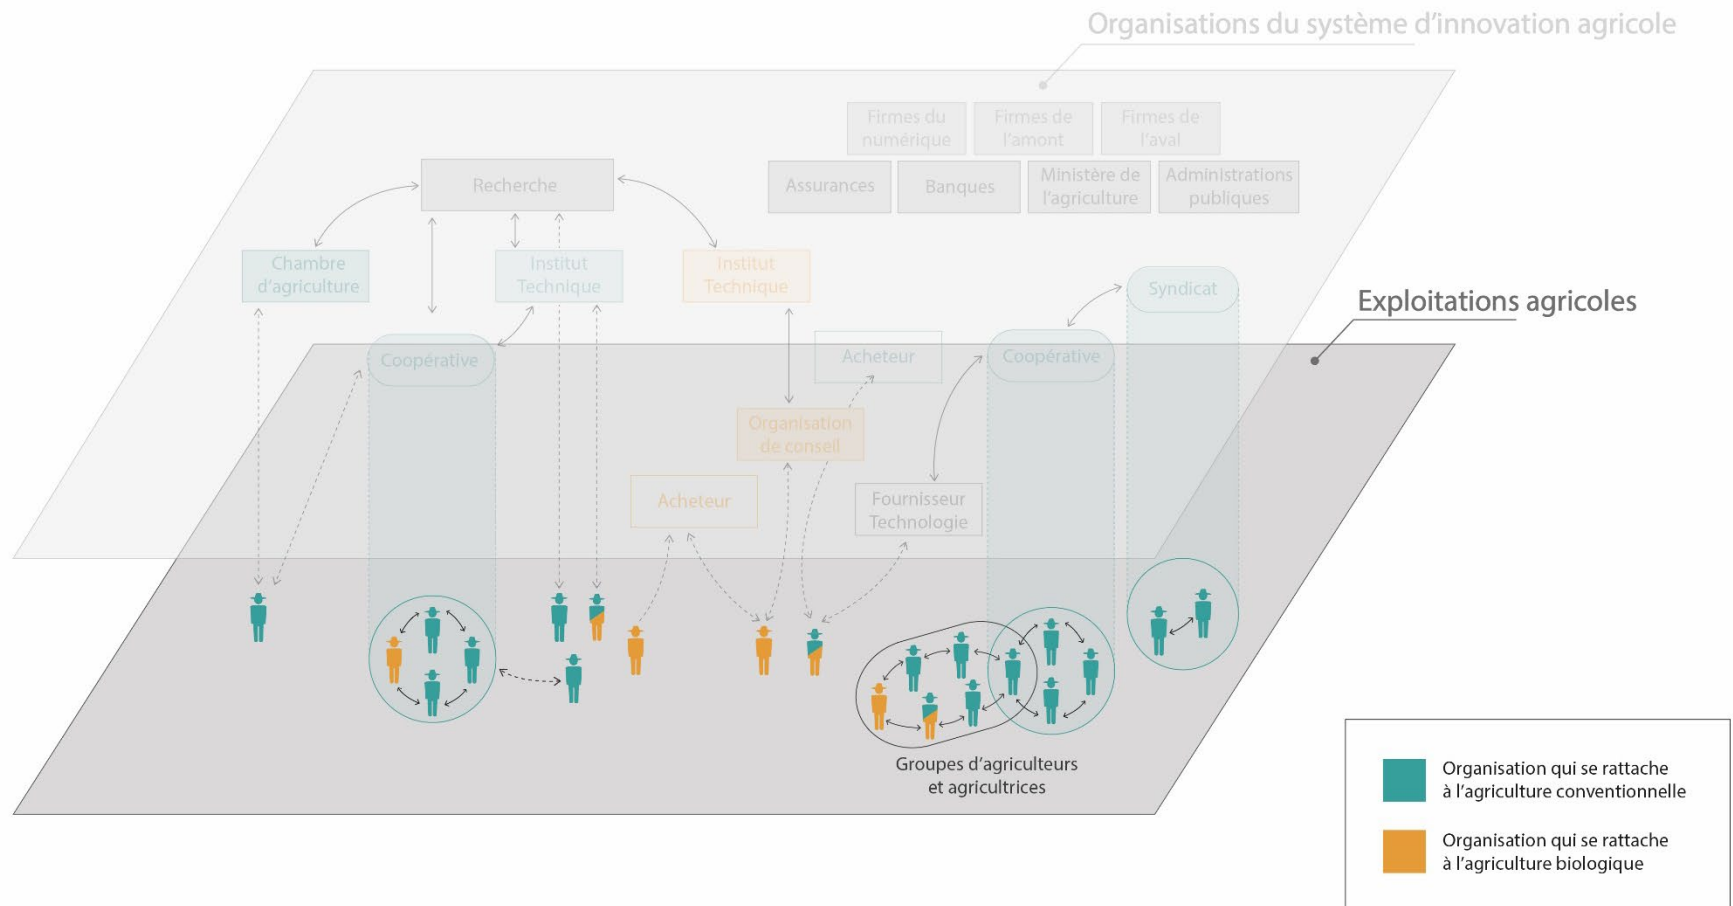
Organisations du système d'innovation agricole

Firmes du numérique
Firmes de l'amont
Firmes de l'aval
Assurances
Banques
Ministère de l'agriculture
Administrations publiques

Recherche

Chambre d'agriculture
Institut Technique
Institut Technique
Syndicat

Exploitations agricoles

Coopérative
Acheteur
Coopérative
Organisation de conseil
Acheteur
Fournisseur Technologie

Groupes d'agriculteurs et agricultrices

Organisation qui se rattache à l'agriculture conventionnelle

Organisation qui se rattache à l'agriculture biologique